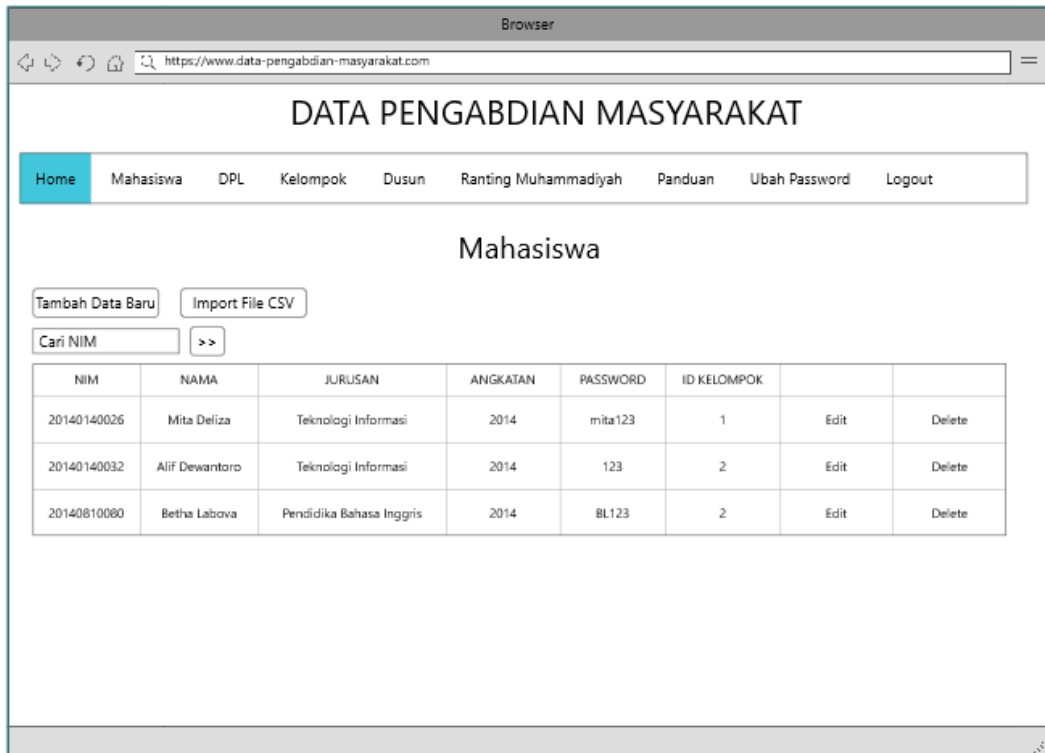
Browser

https://www.data-pengabdian-masyarakat.com

DATA PENGABDIAN MASYARAKAT

Home Mahasiswa DPL Kelompok Dusun Ranting Muhammadiyah Panduan Ubah Password Logout

Mahasiswa

Tambah Data Baru Import File CSV

Cari NIM >>

| NIM | NAMA | JURUSAN | ANGKATAN | PASSWORD | ID KELOMPOK | | |
|---|---|---|---|---|---|---|---|
| 20140140026 | Mita Deliza | Teknologi Informasi | 2014 | mita123 | 1 | Edit | Delete |
| 20140140032 | Alif Dewantoro | Teknologi Informasi | 2014 | 123 | 2 | Edit | Delete |
| 20140810080 | Betha Labova | Pendidika Bahasa Inggris | 2014 | BL123 | 2 | Edit | Delete |